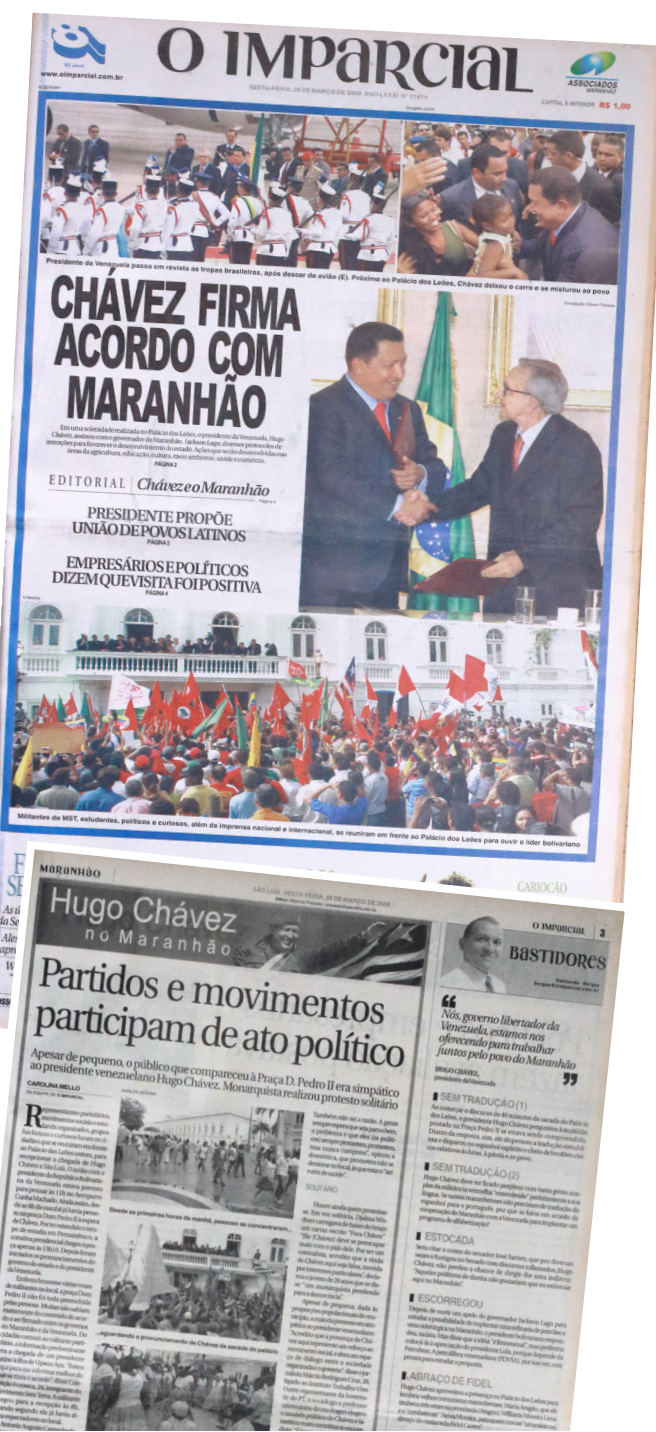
O IMPARCIAL

www.oimparcial.com.br

SEXTA-FEIRA, 28 DE MARÇO DE 2008 ANO LXXXII Nº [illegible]

ASSOCIADOS MARANHÃO

CAPITAL E INTERIOR R$ 1,00

Presidente da Venezuela passa em revista as tropas brasileiras, após descer do avião (E). Próximo ao Palácio dos Leões, Chávez deixou o carro e se misturou ao povo

CHÁVEZ FIRMA ACORDO COM MARANHÃO

Em uma solenidade realizada no Palácio dos Leões, o presidente da Venezuela, Hugo Chávez, assinou com o governador do Maranhão, Jackson Lago, diversos protocolos de intenções para favorecer o desenvolvimento do estado. Ações que serão desenvolvidas nas áreas da agricultura, educação, cultura, meio ambiente, saúde e comércio.
PÁGINA 2

EDITORIAL | Chávez e o Maranhão

PRESIDENTE PROPÕE UNIÃO DE POVOS LATINOS
PÁGINA 3

EMPRESÁRIOS E POLÍTICOS DIZEM QUE VISITA FOI POSITIVA
PÁGINA 4

Militantes do MST, estudantes, políticos e curiosos, além da imprensa nacional e internacional, se reuniram em frente ao Palácio dos Leões para ouvir o líder bolivariano

MARANHÃO

SÃO LUÍS, SEXTA-FEIRA, 28 DE MARÇO DE 2008

O IMPARCIAL 3

Hugo Chávez no Maranhão

Partidos e movimentos participam de ato político

Apesar de pequeno, o público que compareceu à Praça D. Pedro II era simpático ao presidente venezuelano Hugo Chávez. Monarquista realizou protesto solitário

CAROLINA MELLO

Desde as primeiras horas da manhã, pessoas se concentravam...

...aguardando o pronunciamento de Chávez da sacada do palácio

SOLITÁRIO

BASTIDORES

"Nós, governo libertador da Venezuela, estamos nos oferecendo para trabalhar juntos pelo povo do Maranhão"

HUGO CHÁVEZ, presidente da Venezuela

SEM TRADUÇÃO (1)

SEM TRADUÇÃO (2)

ESTOCADA

ESCORREGOU

ABRAÇO DE FIDEL

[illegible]